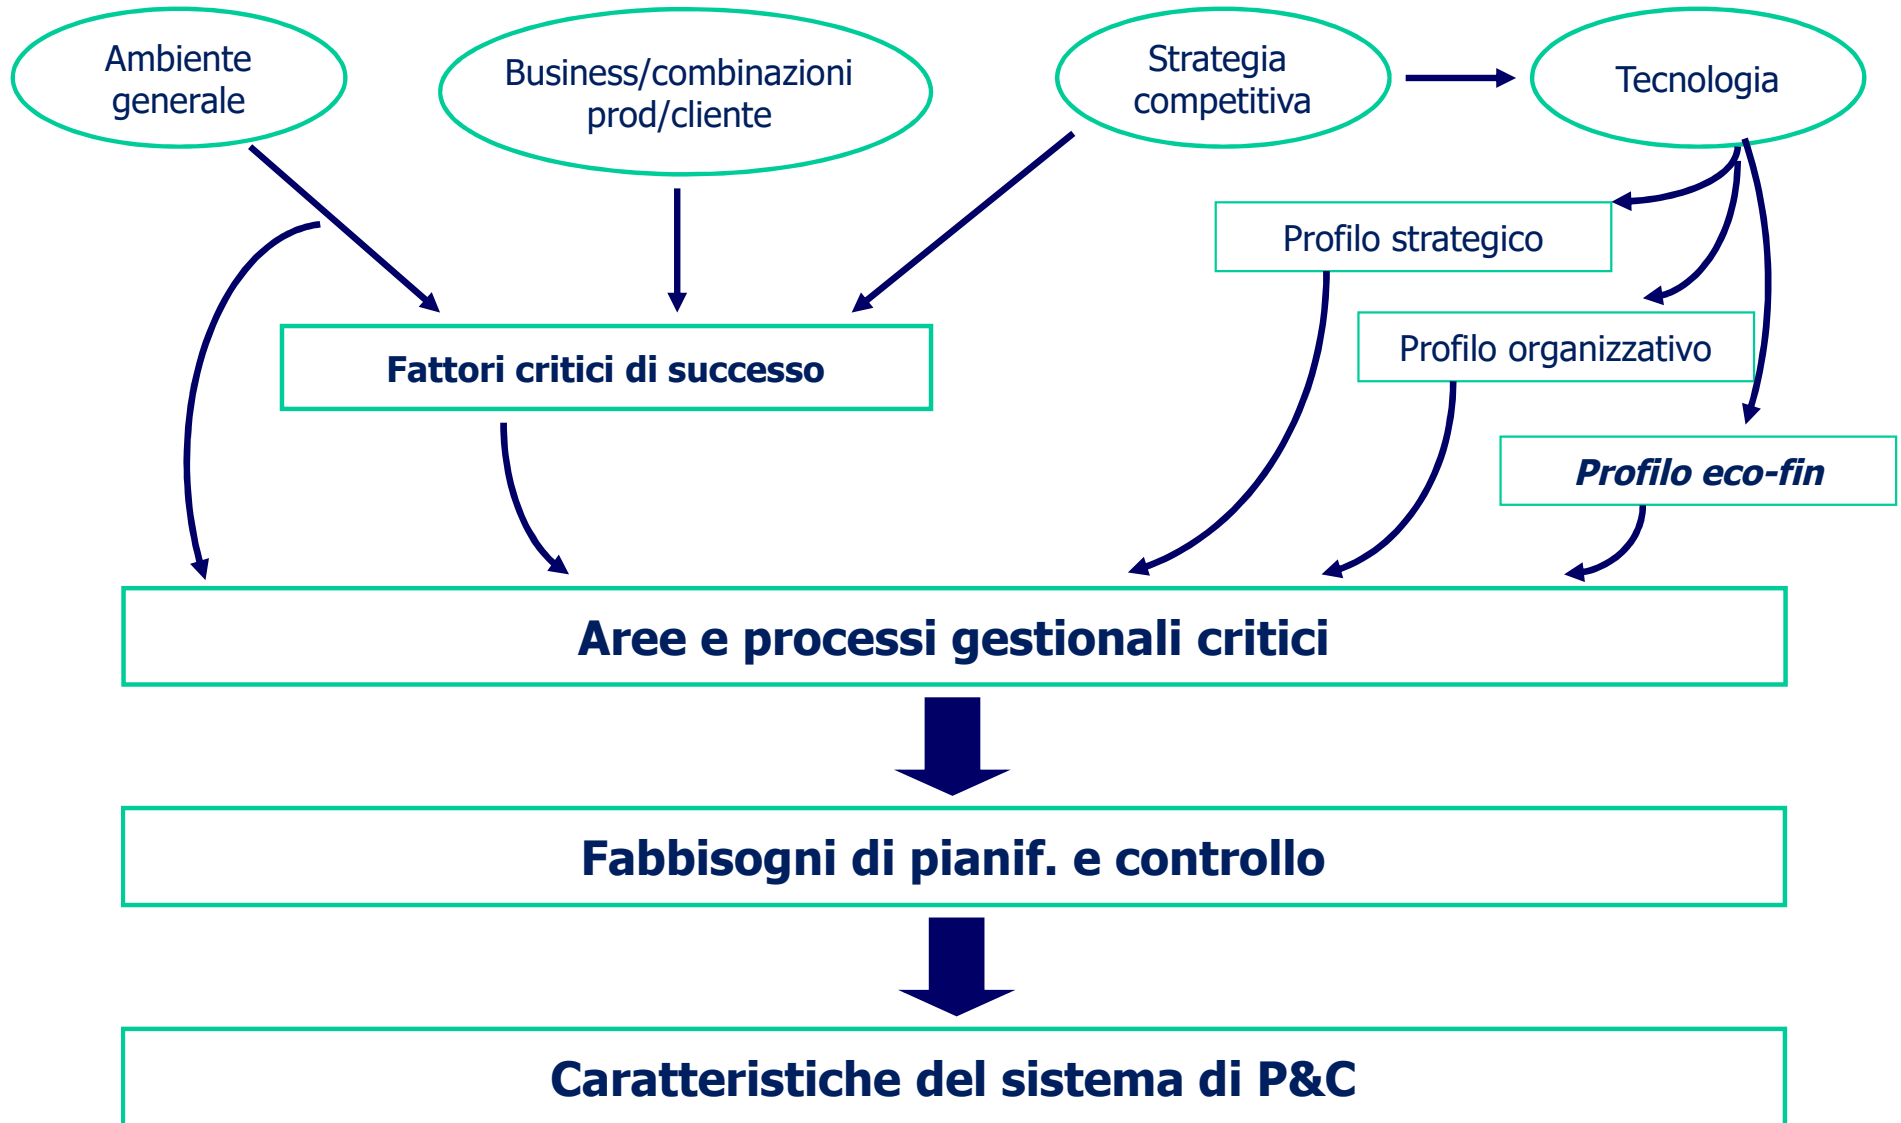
Ambiente generale

Business/combinazioni prod/cliente

Strategia competitiva

Tecnologia

Profilo strategico

Profilo organizzativo

Profilo eco-fin

Fattori critici di successo

Aree e processi gestionali critici

Fabbisogni di pianif. e controllo

Caratteristiche del sistema di P&C